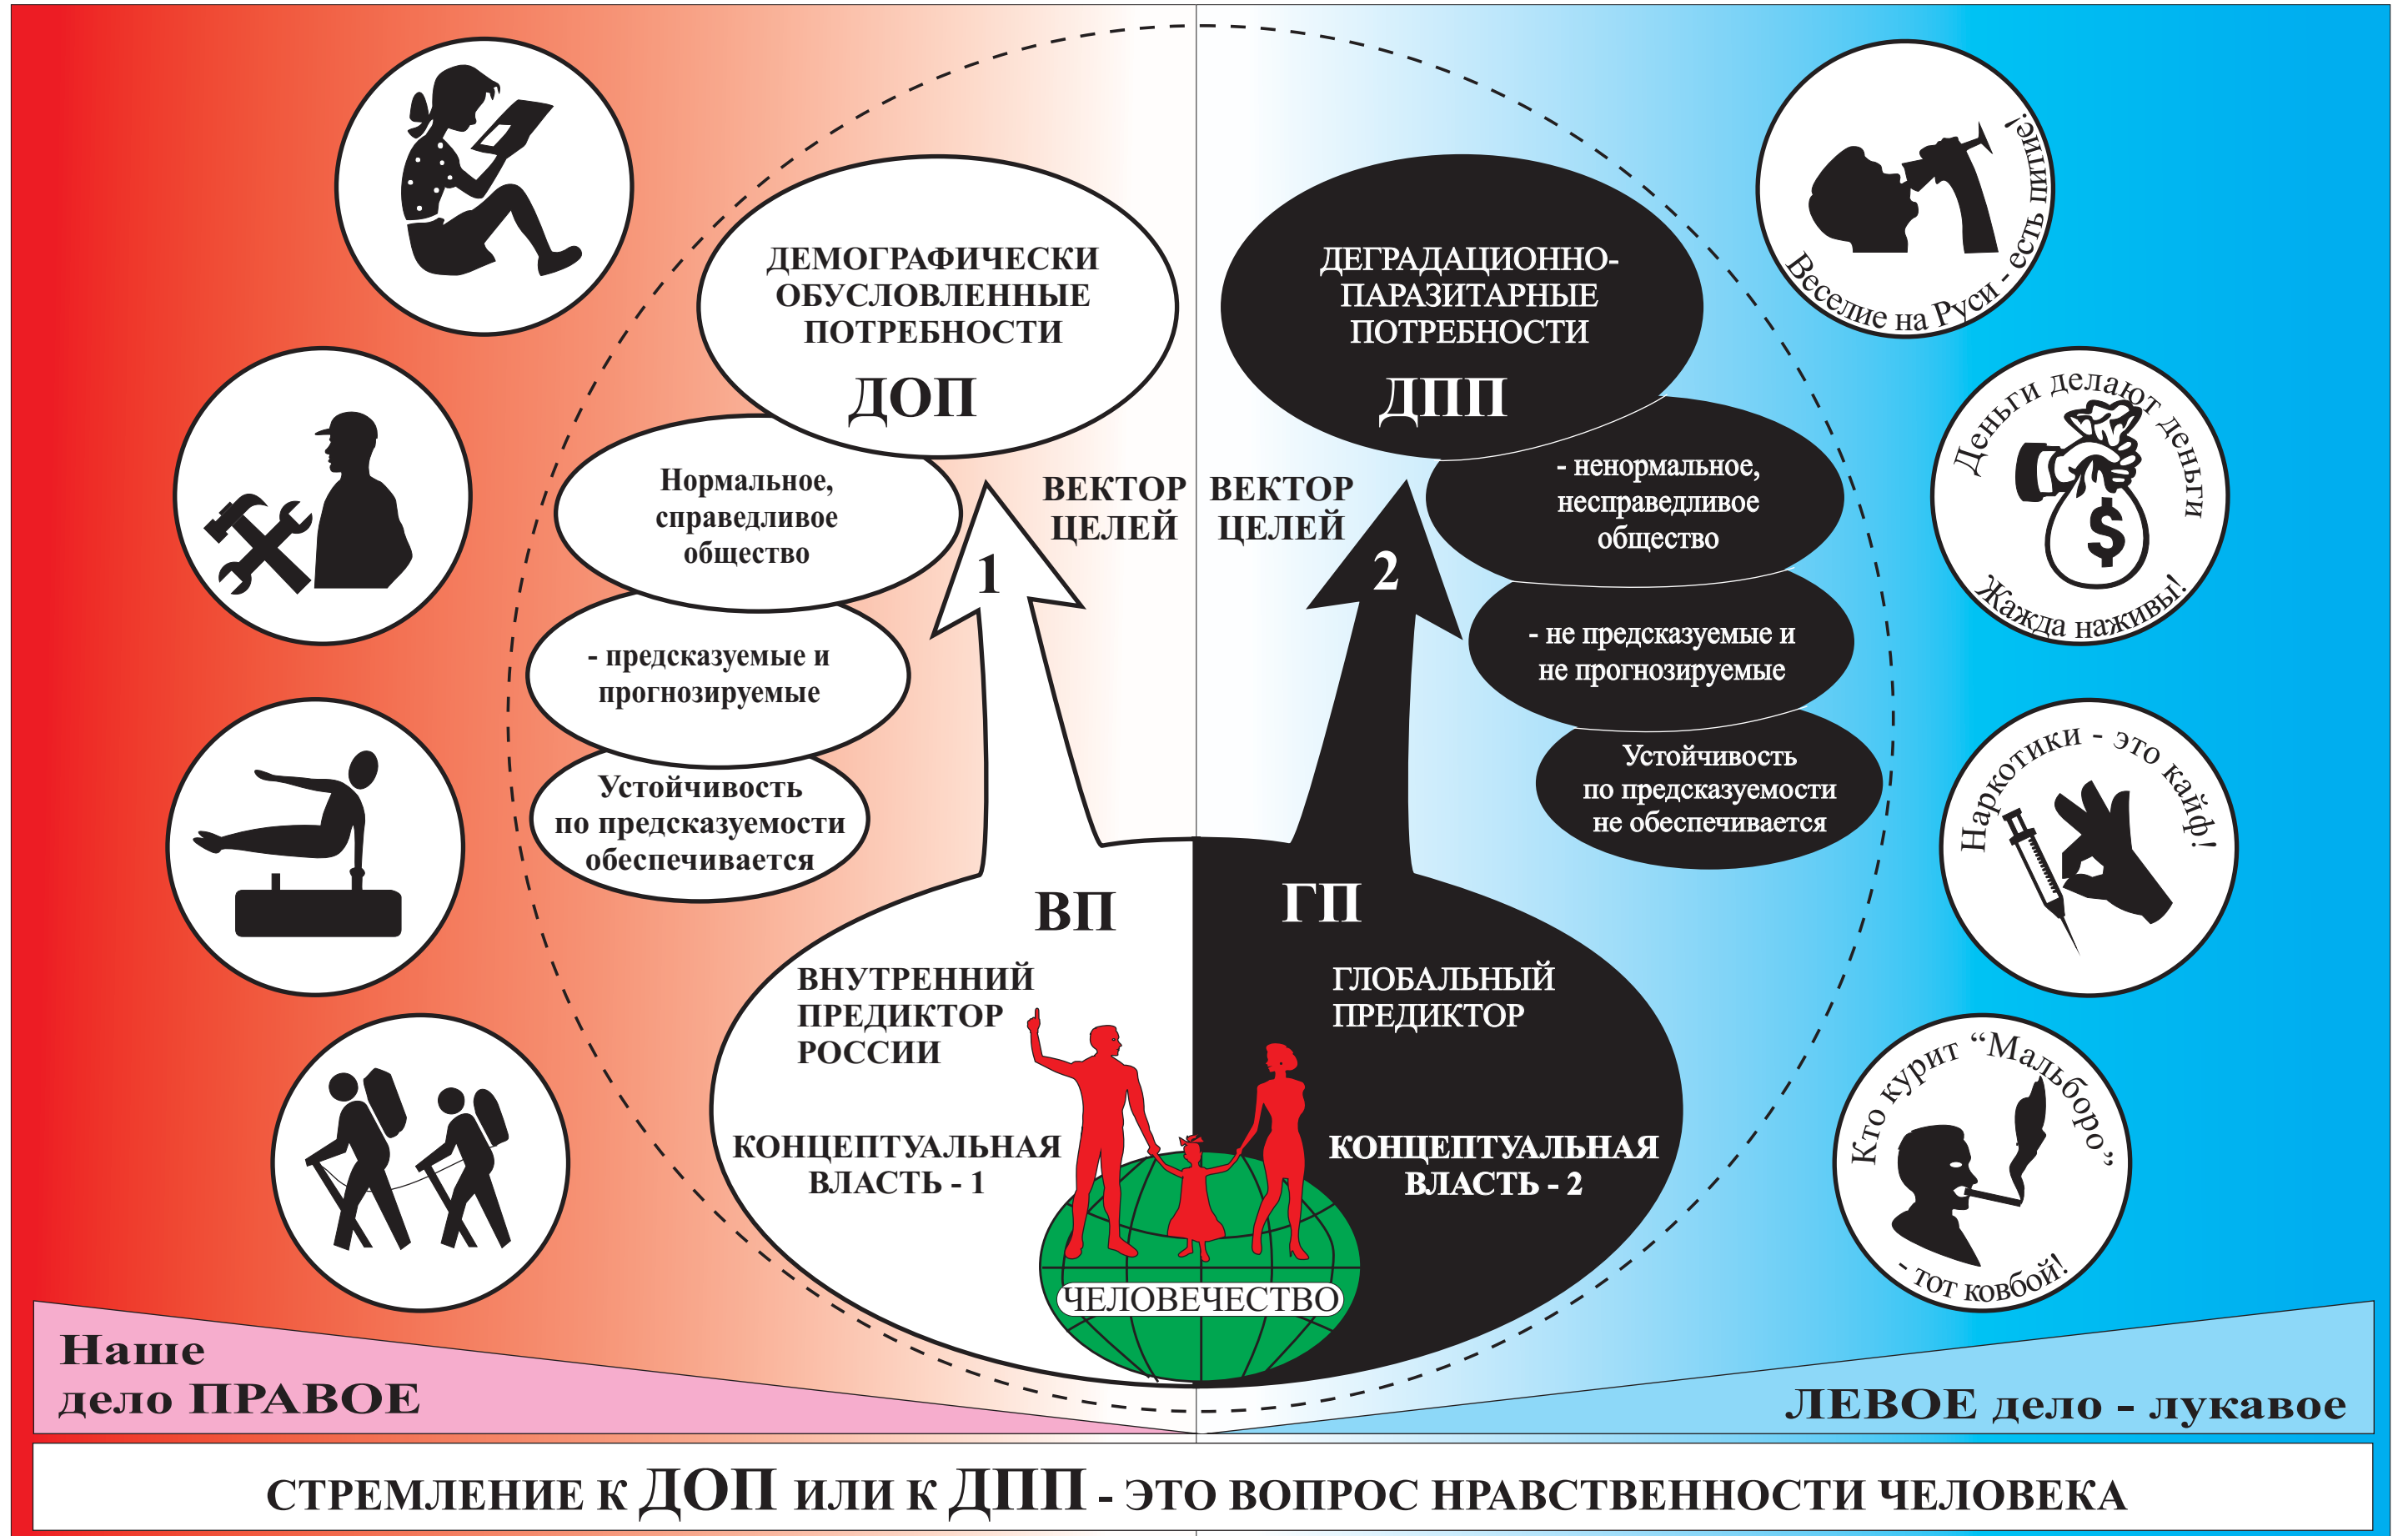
ДЕМОГРАФИЧЕСКИ ОБУСЛОВЛЕННЫЕ ПОТРЕБНОСТИ

ДОП

Нормальное, справедливое общество

- предсказуемые и прогнозируемые

Устойчивость по предсказуемости обеспечивается

ВЕКТОР ЦЕЛЕЙ

1

ВП

ВНУТРЕННИЙ ПРЕДИКТОР РОССИИ

КОНЦЕПТУАЛЬНАЯ ВЛАСТЬ - 1

ДЕГРАДАЦИОННО-ПАРАЗИТАРНЫЕ ПОТРЕБНОСТИ

ДПП

- ненормальное, несправедливое общество

- не предсказуемые и не прогнозируемые

Устойчивость по предсказуемости не обеспечивается

ВЕКТОР ЦЕЛЕЙ

2

ГП

ГЛОБАЛЬНЫЙ ПРЕДИКТОР

КОНЦЕПТУАЛЬНАЯ ВЛАСТЬ - 2

ЧЕЛОВЕЧЕСТВО

Веселие на Руси - есть питие!

Деньги делают деньги

$

Жажда наживы!

Наркотики - это кайф!

Кто курит "Мальборо" - тот ковбой!

Наше дело ПРАВОЕ

ЛЕВОЕ дело - лукавое

СТРЕМЛЕНИЕ К ДОП ИЛИ К ДПП - ЭТО ВОПРОС НРАВСТВЕННОСТИ ЧЕЛОВЕКА